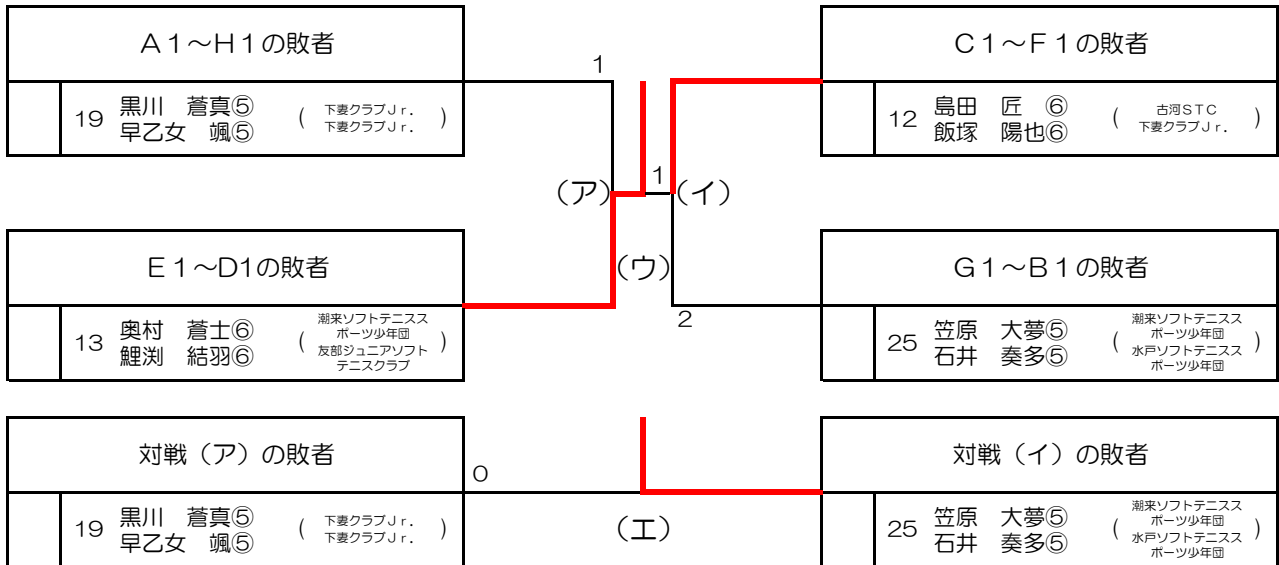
| Ａ１～Ｈ１の敗者 | |
|---|---|
| 19 | 黒川　蒼真⑤ 早乙女　颯⑤ （ 下妻クラブＪｒ. 下妻クラブＪｒ. ） |

| Ｃ１～Ｆ１の敗者 | |
|---|---|
| 12 | 島田　匠　⑥ 飯塚　陽也⑥ （ 古河ＳＴＣ 下妻クラブＪｒ. ） |

1

1

（ア）

（イ）

（ウ）

2

| Ｅ１～D1の敗者 | |
|---|---|
| 13 | 奥村　蒼士⑥ 鯉渕　結羽⑥ （ 潮来ソフトテニススポーツ少年団 友部ジュニアソフトテニスクラブ ） |

| Ｇ１～Ｂ１の敗者 | |
|---|---|
| 25 | 笠原　大夢⑤ 石井　奏多⑤ （ 潮来ソフトテニススポーツ少年団 水戸ソフトテニススポーツ少年団 ） |

| 対戦（ア）の敗者 | |
|---|---|
| 19 | 黒川　蒼真⑤ 早乙女　颯⑤ （ 下妻クラブＪｒ. 下妻クラブＪｒ. ） |

0

（エ）

| 対戦（イ）の敗者 | |
|---|---|
| 25 | 笠原　大夢⑤ 石井　奏多⑤ （ 潮来ソフトテニススポーツ少年団 水戸ソフトテニススポーツ少年団 ） |